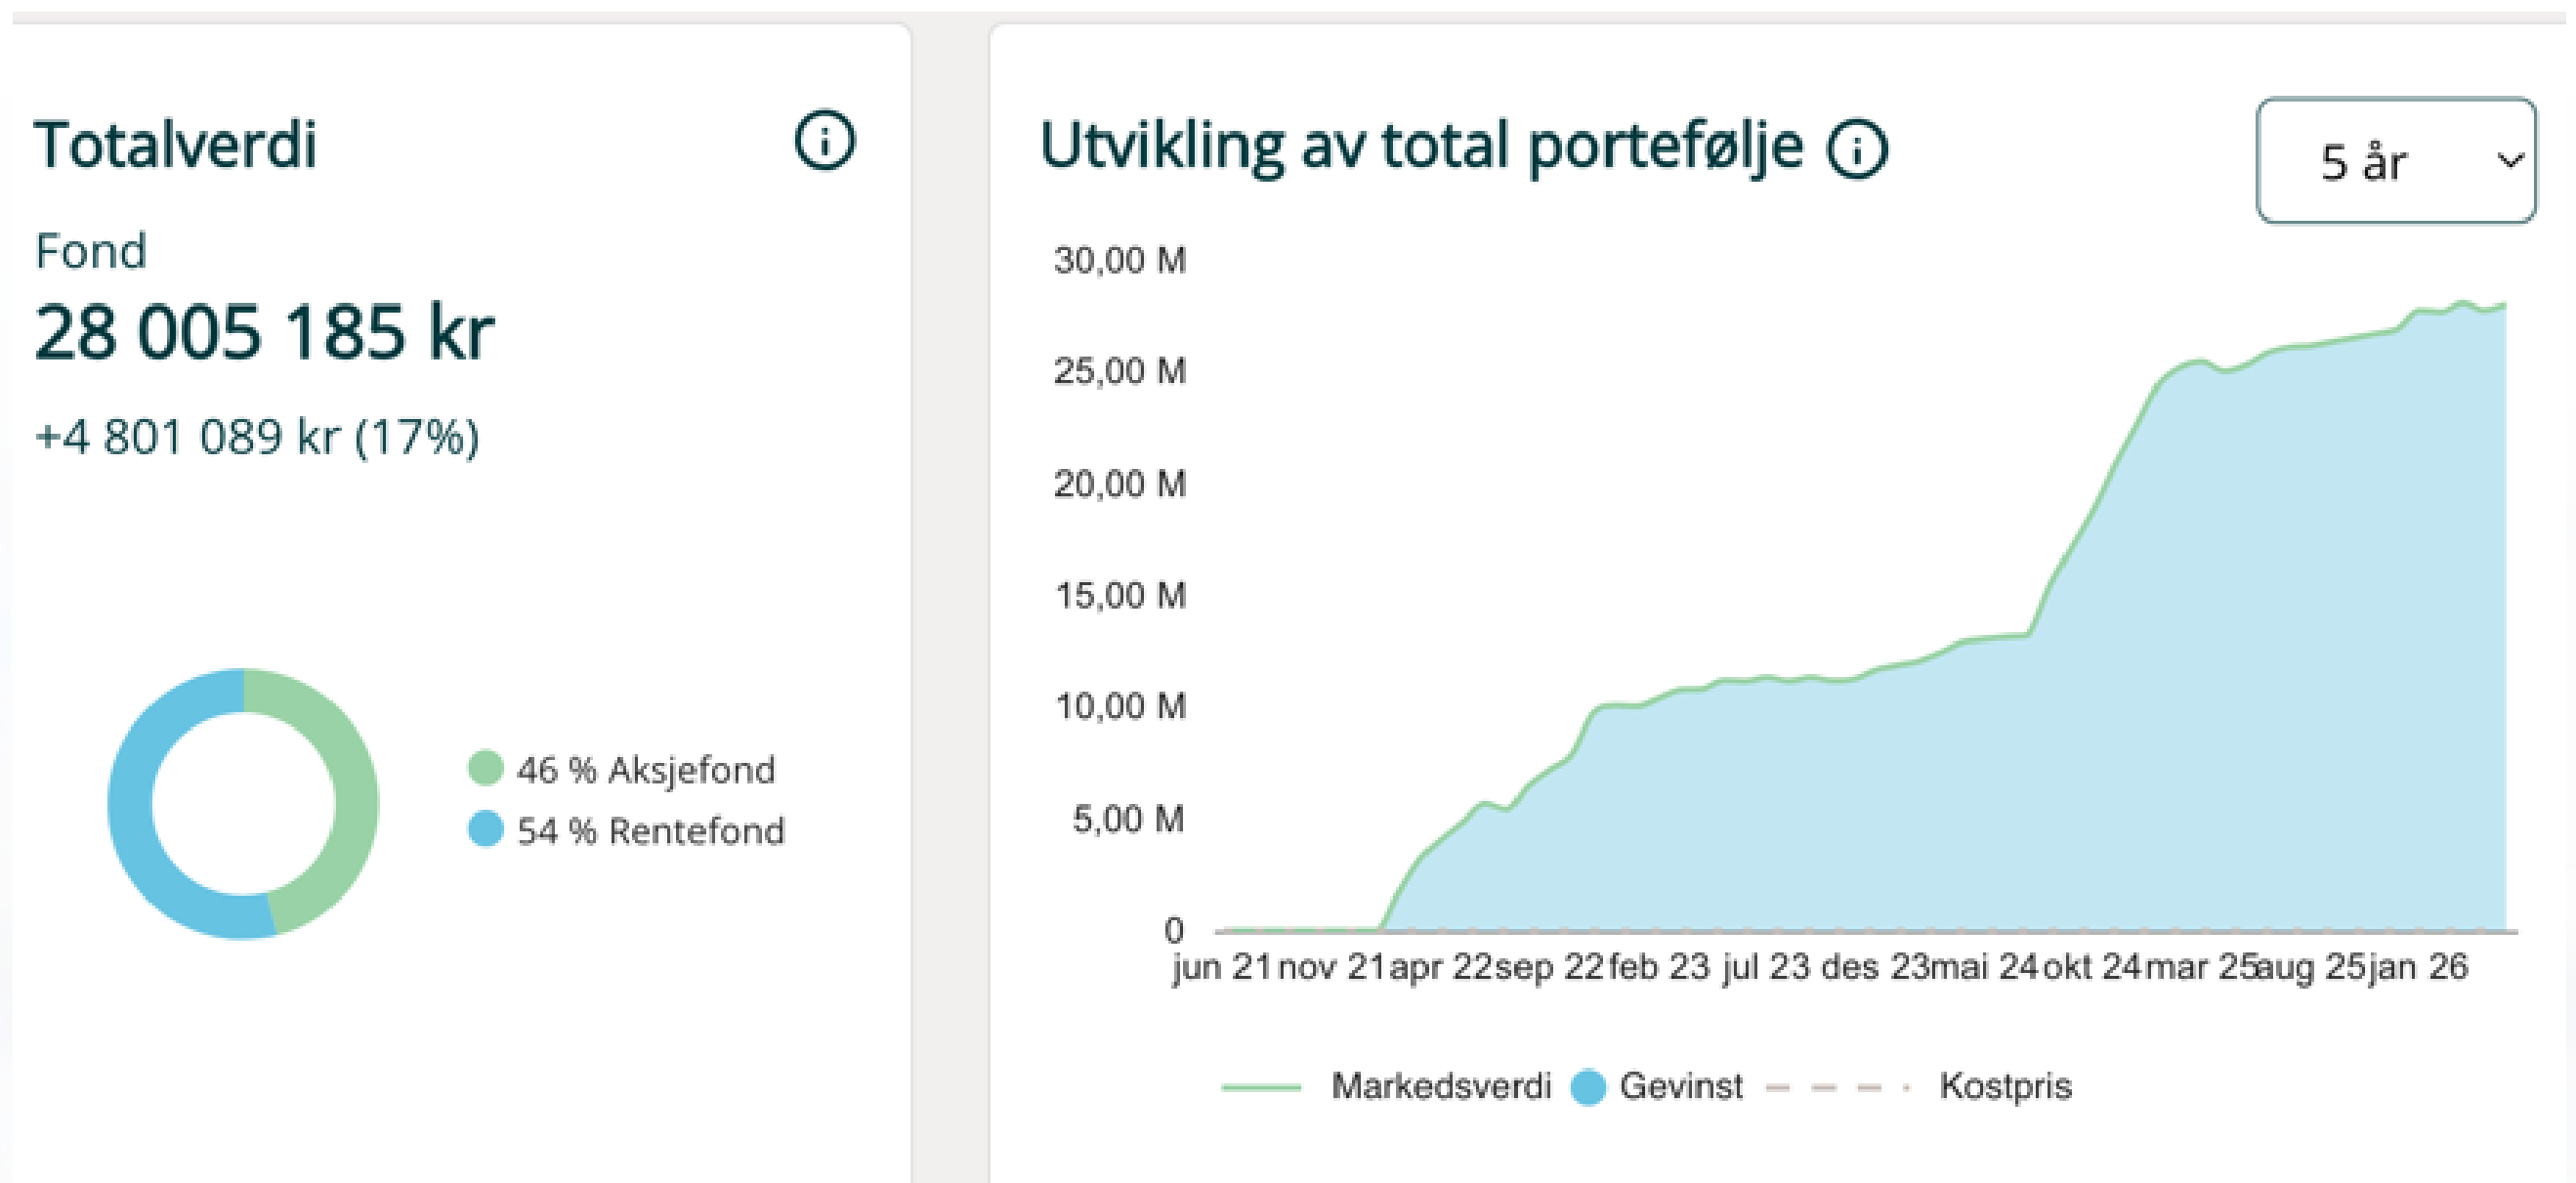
Totalverdi

Fond

28 005 185 kr

+4 801 089 kr (17%)

46 % Aksjefond
54 % Rentefond

Utvikling av total portefølje

5 år

30,00 M
25,00 M
20,00 M
15,00 M
10,00 M
5,00 M
0

jun 21 nov 21 apr 22 sep 22 feb 23 jul 23 des 23 mai 24 okt 24 mar 25 aug 25 jan 26

Markedsverdi Gevinst Kostpris